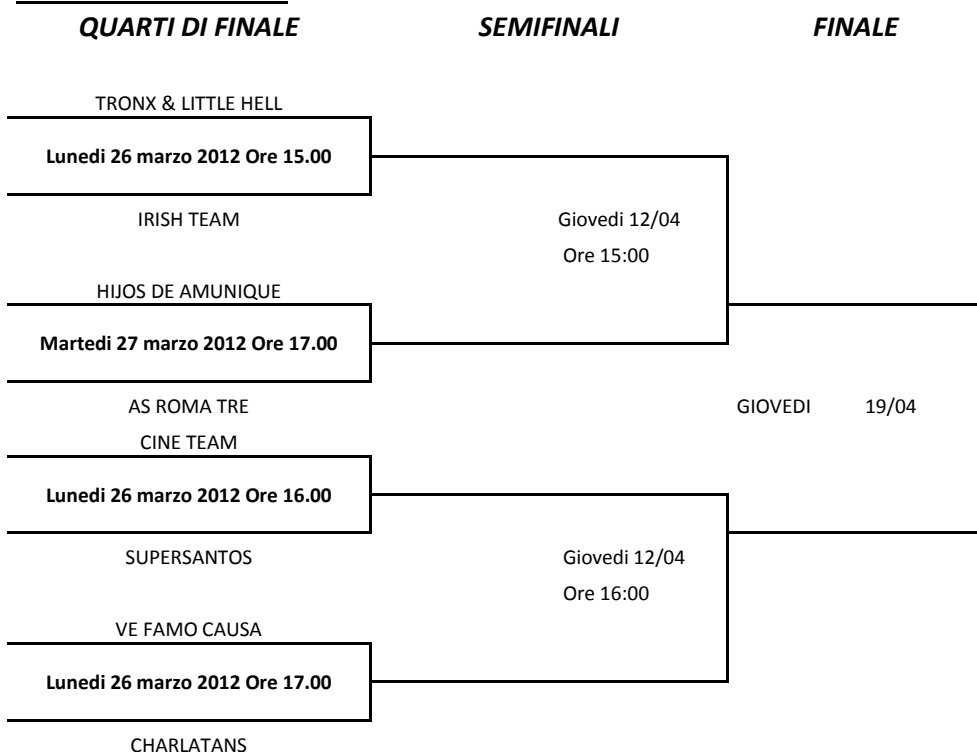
QUARTI DI FINALE

SEMIFINALI

FINALE

TRONX & LITTLE HELL

Lunedi 26 marzo 2012 Ore 15.00

IRISH TEAM

Giovedi 12/04
Ore 15:00

HIJOS DE AMUNIQUE

Martedi 27 marzo 2012 Ore 17.00

AS ROMA TRE

GIOVEDI 19/04

CINE TEAM

Lunedi 26 marzo 2012 Ore 16.00

SUPERSANTOS

Giovedi 12/04
Ore 16:00

VE FAMO CAUSA

Lunedi 26 marzo 2012 Ore 17.00

CHARLATANS